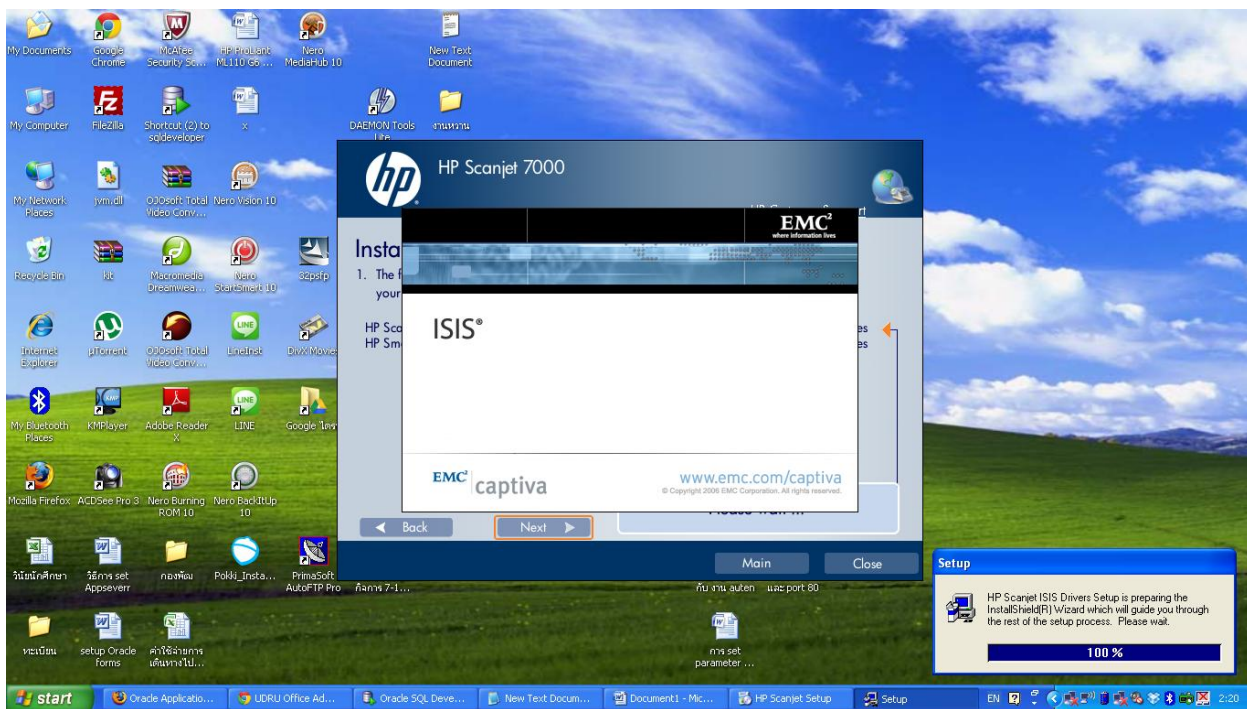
My Documents
Google Chrome
McAfee Security Sc...
HP ProLiant ML110 G6 ...
Nero MediaHub 10
New Text Document

My Computer
FileZilla
Shortcut (2) to sqldeveloper
x
DAEMON Tools Lite
งานหวาน

My Network Places
jvm.dll
OJOsoft Total Video Conv...
Nero Vision 10

Recycle Bin
kit
Macromedia Dreamwea...
Nero StartSmart 10
32psfp

Internet Explorer
µTorrent
OJOsoft Total Video Conv...
LineInst
DivX Movie

My Bluetooth Places
KMPlayer
Adobe Reader X
LINE
Google ไดร

Mozilla Firefox
ACDSee Pro 3
Nero Burning ROM 10
Nero BackItUp 10

วันนักศึกษา
วิธีการ set Appseverr
กองพัฒ
Pokki_Insta...
PrimaSoft AutoFTP Pro
กิจการ 7-1...
กับ งาน auten และ port 80

ทะเบียน
setup Oracle forms
ค่าใช้จ่ายการเดินทางไป...
การ set parameter ...

HP Scanjet 7000
Insta
1. The f
your
HP Sca
HP Sm
es
es
Back
Next
Main
Close

EMC²
where information lives
ISIS®
EMC² captiva
www.emc.com/captiva
© Copyright 2006 EMC Corporation. All rights reserved.

Setup
HP Scanjet ISIS Drivers Setup is preparing the InstallShield(R) Wizard which will guide you through the rest of the setup process. Please wait.
100 %

start
Oracle Applicatio...
UDRU Office Ad...
Oracle SQL Deve...
New Text Docum...
Document1 - Mic...
HP Scanjet Setup
Setup
EN
2:20